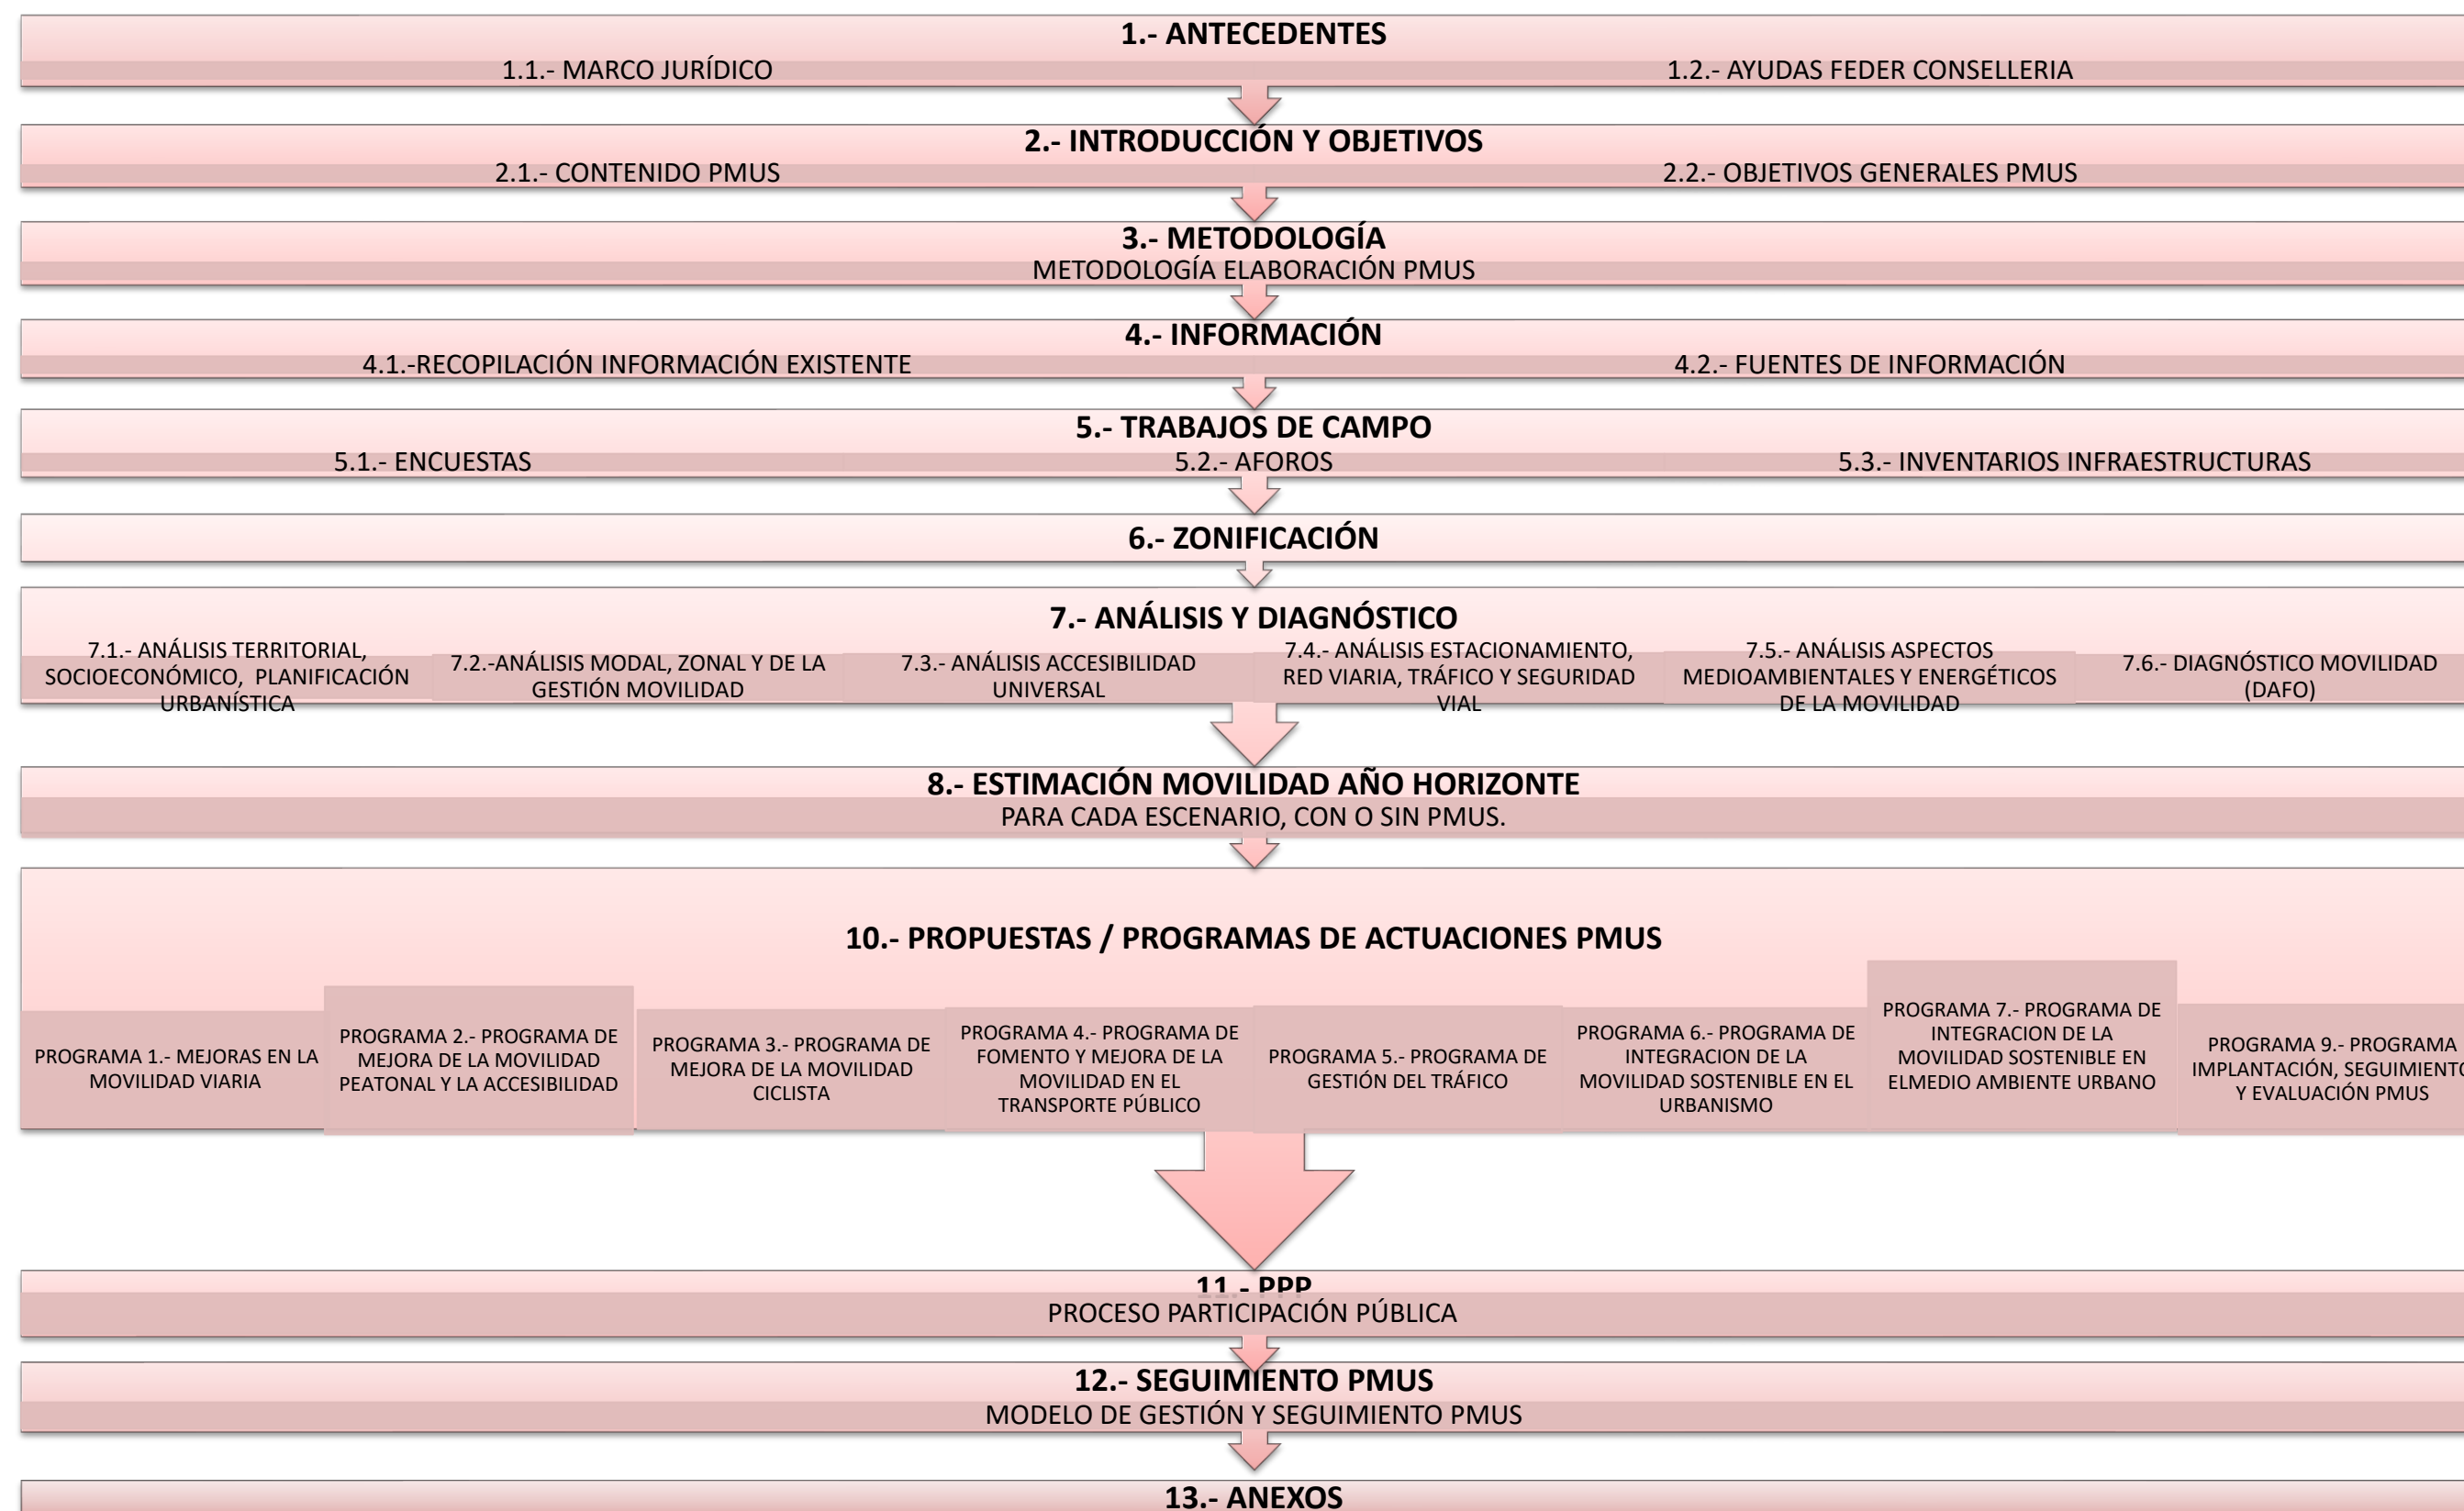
1.- ANTECEDENTES
1.1.- MARCO JURÍDICO
1.2.- AYUDAS FEDER CONSELLERIA

2.- INTRODUCCIÓN Y OBJETIVOS
2.1.- CONTENIDO PMUS
2.2.- OBJETIVOS GENERALES PMUS

3.- METODOLOGÍA
METODOLOGÍA ELABORACIÓN PMUS

4.- INFORMACIÓN
4.1.-RECOPILACIÓN INFORMACIÓN EXISTENTE
4.2.- FUENTES DE INFORMACIÓN

5.- TRABAJOS DE CAMPO
5.1.- ENCUESTAS
5.2.- AFOROS
5.3.- INVENTARIOS INFRAESTRUCTURAS

6.- ZONIFICACIÓN

7.- ANÁLISIS Y DIAGNÓSTICO
7.1.- ANÁLISIS TERRITORIAL, SOCIOECONÓMICO, PLANIFICACIÓN URBANÍSTICA
7.2.-ANÁLISIS MODAL, ZONAL Y DE LA GESTIÓN MOVILIDAD
7.3.- ANÁLISIS ACCESIBILIDAD UNIVERSAL
7.4.- ANÁLISIS ESTACIONAMIENTO, RED VIARIA, TRÁFICO Y SEGURIDAD VIAL
7.5.- ANÁLISIS ASPECTOS MEDIOAMBIENTALES Y ENERGÉTICOS DE LA MOVILIDAD
7.6.- DIAGNÓSTICO MOVILIDAD (DAFO)

8.- ESTIMACIÓN MOVILIDAD AÑO HORIZONTE
PARA CADA ESCENARIO, CON O SIN PMUS.

10.- PROPUESTAS / PROGRAMAS DE ACTUACIONES PMUS
PROGRAMA 1.- MEJORAS EN LA MOVILIDAD VIARIA
PROGRAMA 2.- PROGRAMA DE MEJORA DE LA MOVILIDAD PEATONAL Y LA ACCESIBILIDAD
PROGRAMA 3.- PROGRAMA DE MEJORA DE LA MOVILIDAD CICLISTA
PROGRAMA 4.- PROGRAMA DE FOMENTO Y MEJORA DE LA MOVILIDAD EN EL TRANSPORTE PÚBLICO
PROGRAMA 5.- PROGRAMA DE GESTIÓN DEL TRÁFICO
PROGRAMA 6.- PROGRAMA DE INTEGRACION DE LA MOVILIDAD SOSTENIBLE EN EL URBANISMO
PROGRAMA 7.- PROGRAMA DE INTEGRACION DE LA MOVILIDAD SOSTENIBLE EN ELMEDIO AMBIENTE URBANO
PROGRAMA 9.- PROGRAMA IMPLANTACIÓN, SEGUIMIENT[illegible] Y EVALUACIÓN PMUS

11.- PPP
PROCESO PARTICIPACIÓN PÚBLICA

12.- SEGUIMIENTO PMUS
MODELO DE GESTIÓN Y SEGUIMIENTO PMUS

13.- ANEXOS